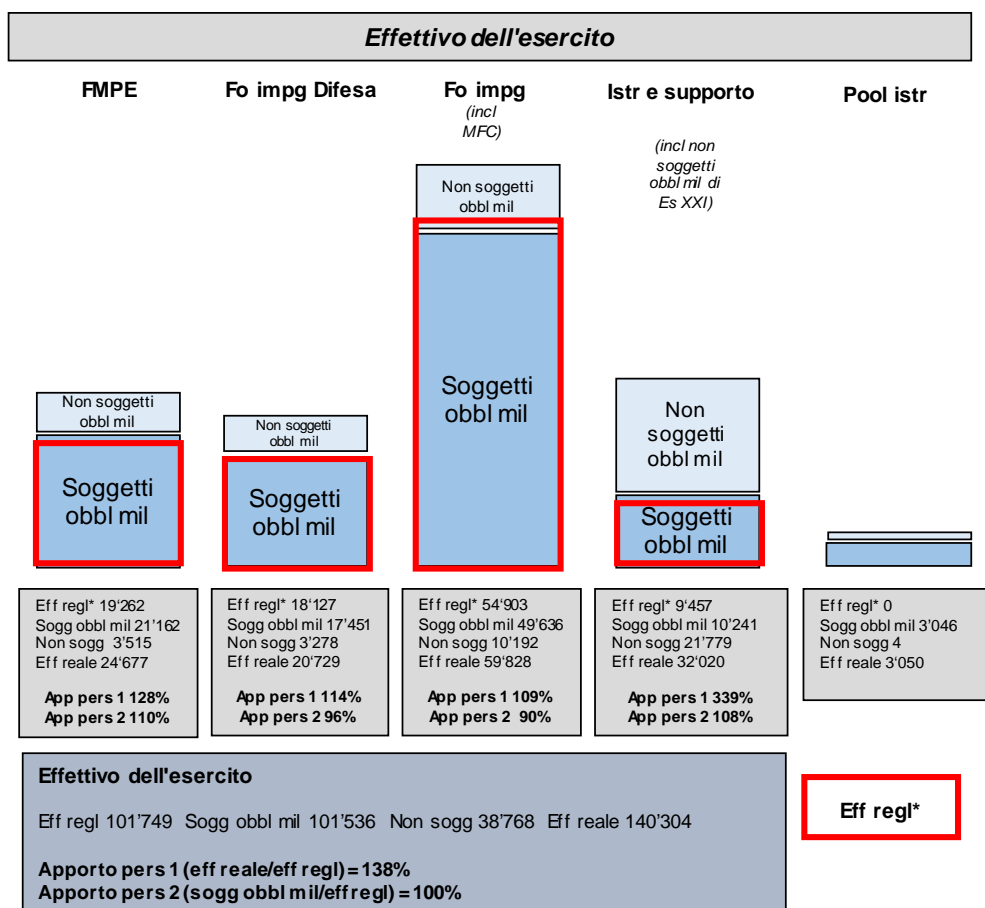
Effettivo dell'esercito

FMPE

Fo impg Difesa

Fo impg
(incl MFC)

Istr e supporto

Pool istr

(incl non soggetti obbl mil di Es XXI)

Non soggetti obbl mil

Soggetti obbl mil

Non soggetti obbl mil

Soggetti obbl mil

Non soggetti obbl mil

Soggetti obbl mil

Non soggetti obbl mil

Soggetti obbl mil

Eff regl* 19'262
Sogg obbl mil 21'162
Non sogg 3'515
Eff reale 24'677

App pers 1 128%
App pers 2 110%

Eff regl* 18'127
Sogg obbl mil 17'451
Non sogg 3'278
Eff reale 20'729

App pers 1 114%
App pers 2 96%

Eff regl* 54'903
Sogg obbl mil 49'636
Non sogg 10'192
Eff reale 59'828

App pers 1 109%
App pers 2 90%

Eff regl* 9'457
Sogg obbl mil 10'241
Non sogg 21'779
Eff reale 32'020

App pers 1 339%
App pers 2 108%

Eff regl* 0
Sogg obbl mil 3'046
Non sogg 4
Eff reale 3'050

Effettivo dell'esercito

Eff regl 101'749 Sogg obbl mil 101'536 Non sogg 38'768 Eff reale 140'304

Apporto pers 1 (eff reale/eff regl) = 138%
Apporto pers 2 (sogg obbl mil/eff regl) = 100%

Eff regl*